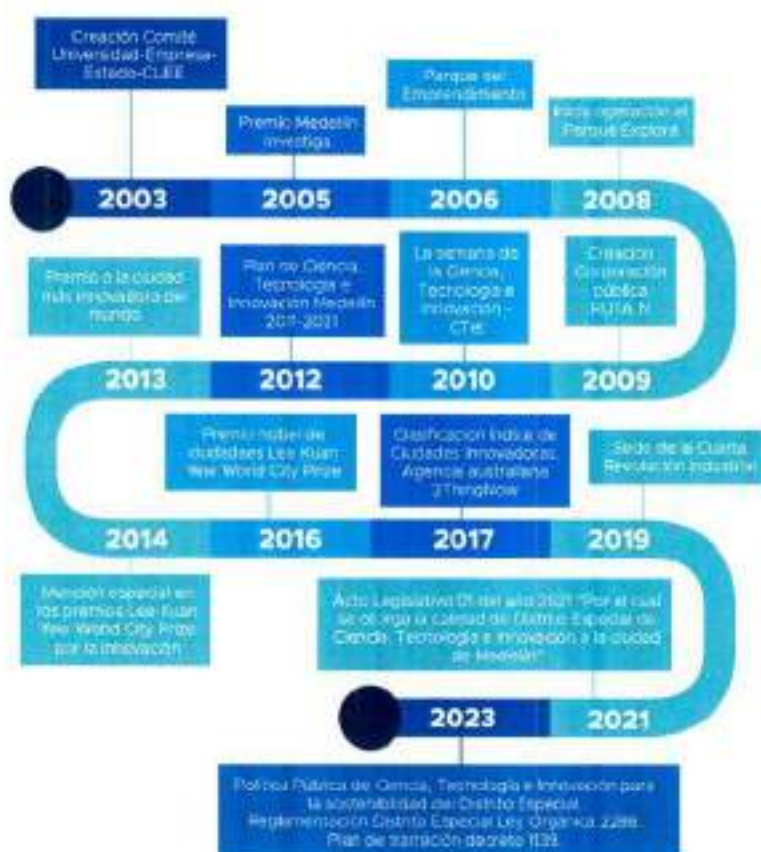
Creación Comité Universidad-Empresa-Estado-CUEE

Premio Medellín Investiga

Parque del Emprendimiento

Inicia operación el Parque Explora

2003

2005

2006

2008

Premio a la ciudad más innovadora del mundo

Plan de Ciencia, Tecnología e Innovación Medellín 2011-2021

La semana de la Ciencia, Tecnología e Innovación - CTeI

Creación Corporación pública RUTA N

2013

2012

2010

2009

Premio nobel de ciudades Lee Kuan Yew World City Prize

Clasificación Índice de Ciudades Innovadoras. Agencia australiana 2ThinkNow

Sede de la Cuarta Revolución Industrial

2014

2016

2017

2019

Mención especial en los premios Lee Kuan Yew World City Prize por la innovación

Acto Legislativo 01 del año 2021 "Por el cual se otorga la calidad del Distrito Especial de Ciencia, Tecnología e Innovación a la ciudad de Medellín"

2023

2021

Política Pública de Ciencia, Tecnología e Innovación para la sostenibilidad del Distrito Especial. Reglamentación Distrito Especial Ley Orgánica 2286. Plan de transición decreto 1139.